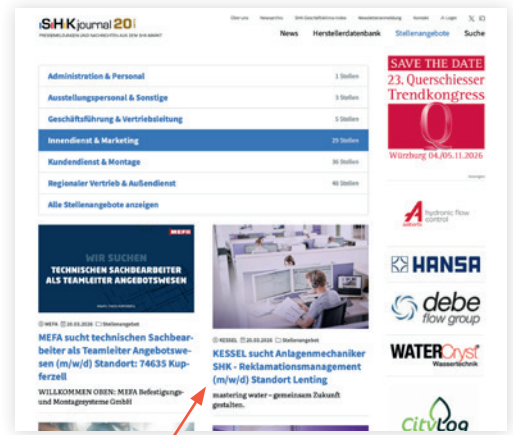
SHKjournal 20

PRESSEMELDUNGEN UND NACHRICHTEN AUS DEM SHK-MARKT

Über uns Newsarchiv SHK Geschäftsklima-Index Newsletteranmeldung Kontakt Login

News Herstellerdatenbank Stellenangebote Suche

| Administration & Personal | 1 Stellen |
|---|---|
| Ausstellungspersonal & Sonstige | 3 Stellen |
| Geschäftsführung & Vertriebsleitung | 5 Stellen |
| Innendienst & Marketing | 29 Stellen |
| Kundendienst & Montage | 36 Stellen |
| Regionaler Vertrieb & Außendienst | 40 Stellen |
| Alle Stellenangebote anzeigen | |

MEFA
WIR SUCHEN
TECHNISCHEN SACHBEARBEITER ALS TEAMLEITER ANGEBOTSWESEN

MEFA 20.03.2026 Stellenangebot

MEFA sucht technischen Sachbearbeiter als Teamleiter Angebotswesen (m/w/d) Standort: 74635 Kupferzell

WILLKOMMEN OBEN: MEFA Befestigungs- und Montagesysteme GmbH

KESSEL 20.03.2026 Stellenangebot

KESSEL sucht Anlagenmechaniker SHK - Reklamationsmanagement (m/w/d) Standort Lenting

mastering water – gemeinsam Zukunft gestalten.

SAVE THE DATE
23. Querschiesser Trendkongress
Q
Würzburg 04./05.11.2026

Anzeigen

hydronic flow control

HANSA

debe flow group

WATERCryst Wassertechnik

CityLog